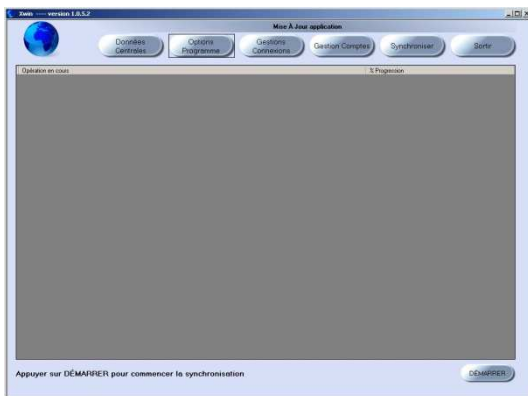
Xwin ---- version 1.0.5.2

Mise À Jour application

Données Centrales

Options Programme

Gestions Connexions

Gestion Comptes

Synchroniser

Sortir

Opération en cours

% Progression

Appuyer sur DÉMARRER pour commencer la synchronisation

DÉMARRER